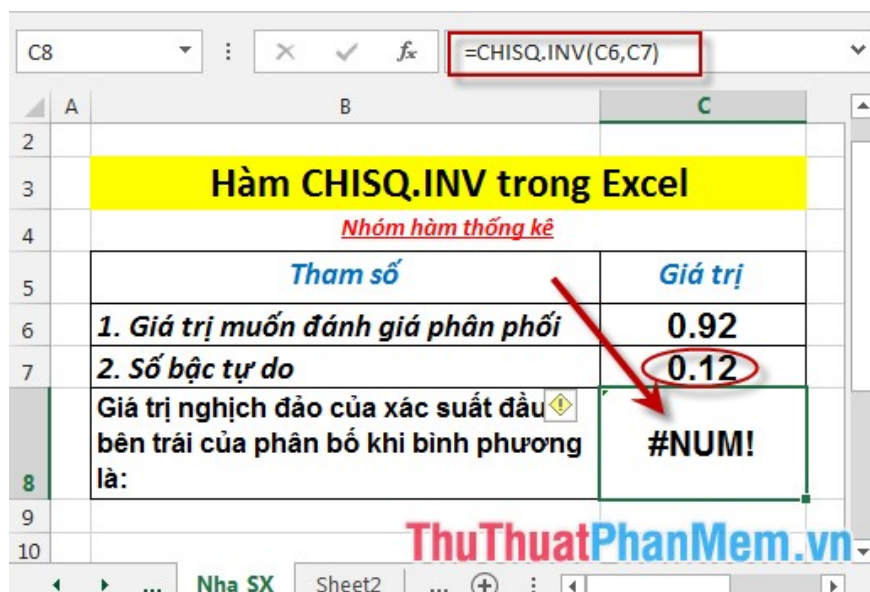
C8 | =CHISQ.INV(C6,C7)

| | A | B | C |
|---|---|---|---|
| 2 | | | |
| 3 | | Hàm CHISQ.INV trong Excel | |
| 4 | | Nhóm hàm thống kê | |
| 5 | | Tham số | Giá trị |
| 6 | | 1. Giá trị muốn đánh giá phân phối | 0.92 |
| 7 | | 2. Số bậc tự do | 0.12 |
| 8 | | Giá trị nghịch đảo của xác suất đầu bên trái của phân bố khi bình phương là: | #NUM! |
| 9 | | | |
| 10 | | | |

ThuThuatPhanMem.vn

... Nha SX Sheet2 ...